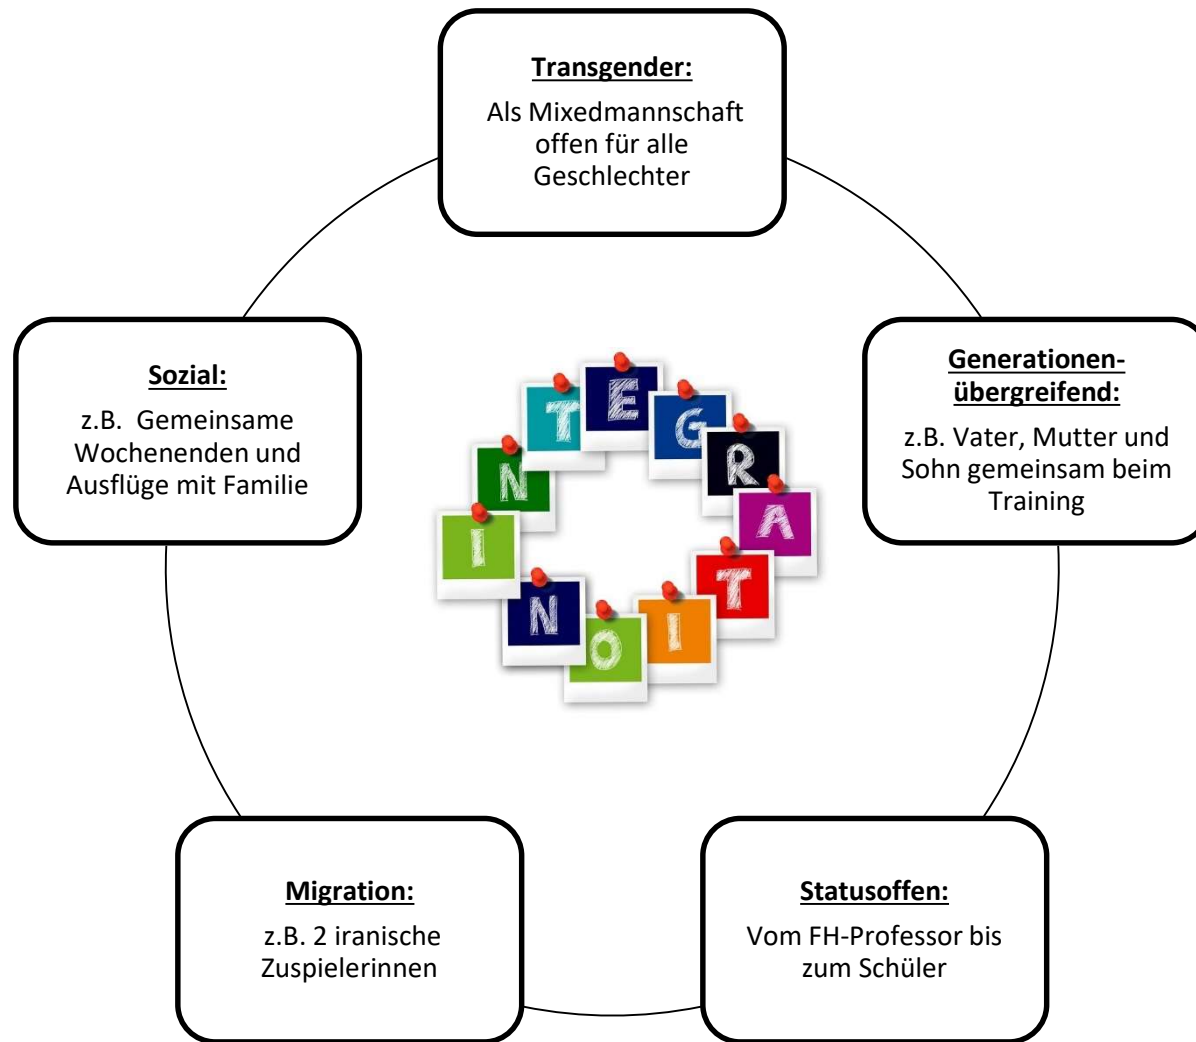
Transgender:

Als Mixedmannschaft offen für alle Geschlechter

Sozial:

z.B. Gemeinsame Wochenenden und Ausflüge mit Familie

INTEGRATION

Generationenübergreifend:

z.B. Vater, Mutter und Sohn gemeinsam beim Training

Migration:

z.B. 2 iranische Zuspielerinnen

Statusoffen:

Vom FH-Professor bis zum Schüler